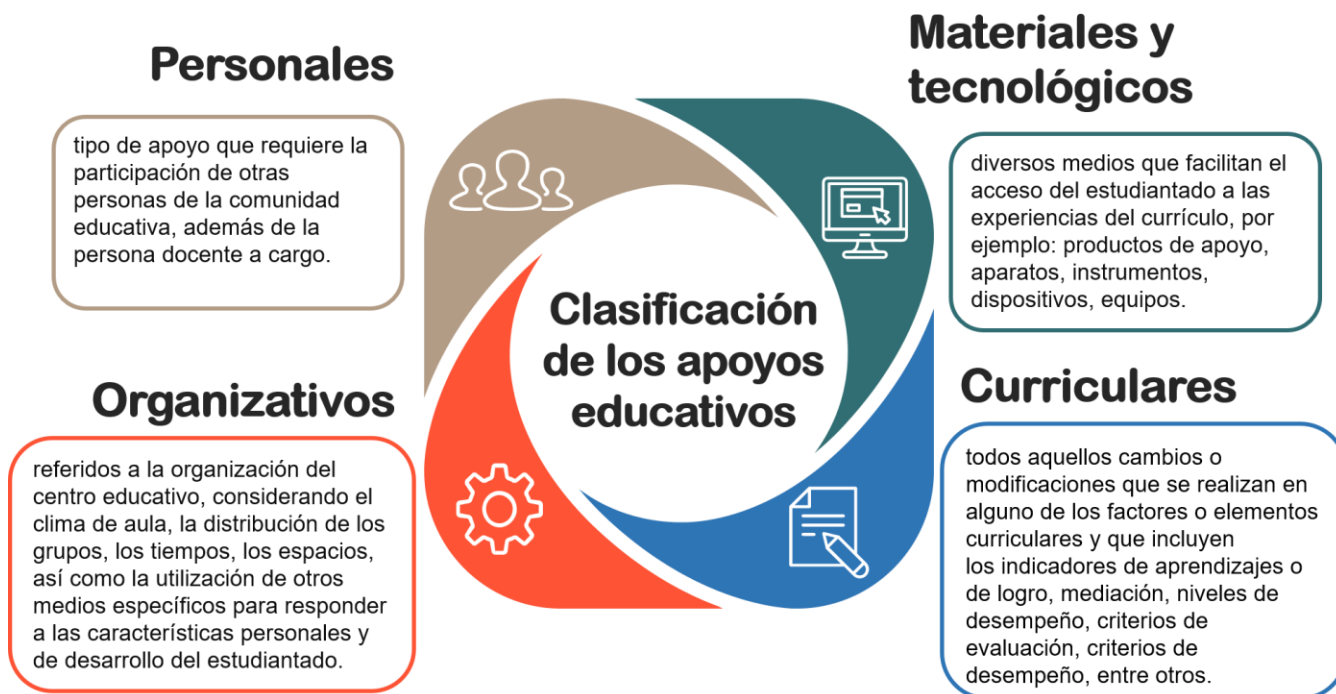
Personales

tipo de apoyo que requiere la participación de otras personas de la comunidad educativa, además de la persona docente a cargo.

Materiales y tecnológicos

diversos medios que facilitan el acceso del estudiantado a las experiencias del currículo, por ejemplo: productos de apoyo, aparatos, instrumentos, dispositivos, equipos.

Clasificación de los apoyos educativos

Organizativos

referidos a la organización del centro educativo, considerando el clima de aula, la distribución de los grupos, los tiempos, los espacios, así como la utilización de otros medios específicos para responder a las características personales y de desarrollo del estudiantado.

Curriculares

todos aquellos cambios o modificaciones que se realizan en alguno de los factores o elementos curriculares y que incluyen los indicadores de aprendizajes o de logro, mediación, niveles de desempeño, criterios de evaluación, criterios de desempeño, entre otros.